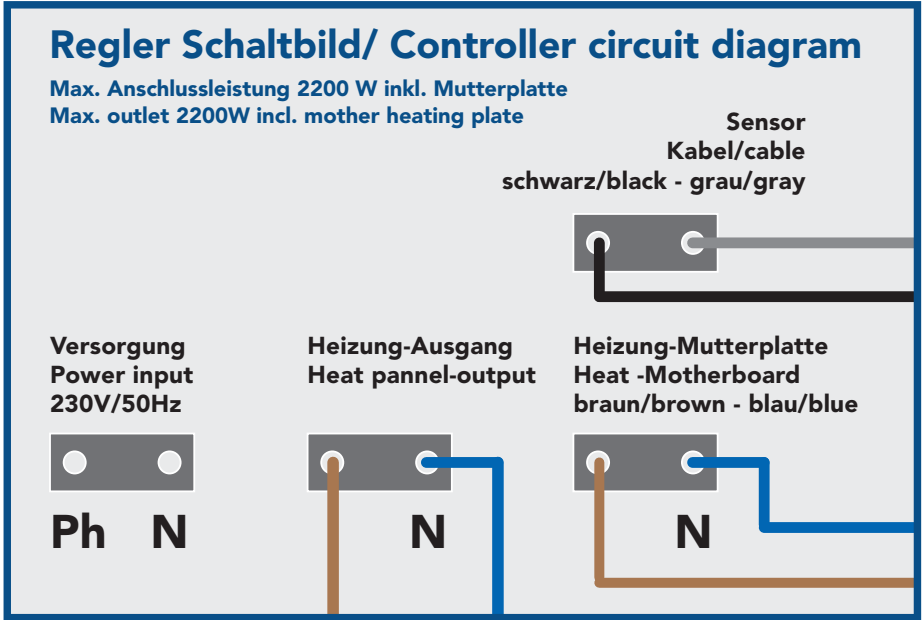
Regler Schaltbild/ Controller circuit diagram
Max. Anschlussleistung 2200 W inkl. Mutterplatte
Max. outlet 2200W incl. mother heating plate

Sensor
Kabel/cable
schwarz/black - grau/gray

Versorgung
Power input
230V/50Hz

Heizung-Ausgang
Heat pannel-output

Heizung-Mutterplatte
Heat -Motherboard
braun/brown - blau/blue

Ph N

N

N